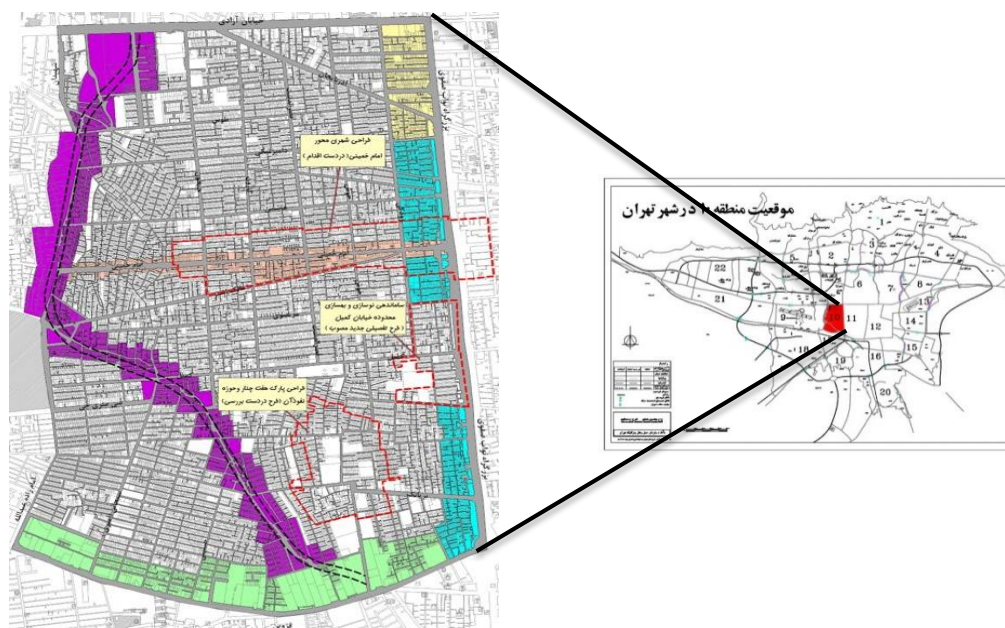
خیابان آزادی

طراحی شهری محور امام خمینی( دردست اقدام )

ساماندهی نوسازی و بهسازی محدوده خیابان کمیل ( طرح تفصیلی جدید مصوب )

طراحی پارک هفت چنار وحوزه نفوذآن (طرح دردست بررسی)

موقعیت منطقه ۱۰ در شهر تهران

22
21
2
3
4
1
5
6
7
8
9
10
11
12
13
14
15
16
17
18
19
20